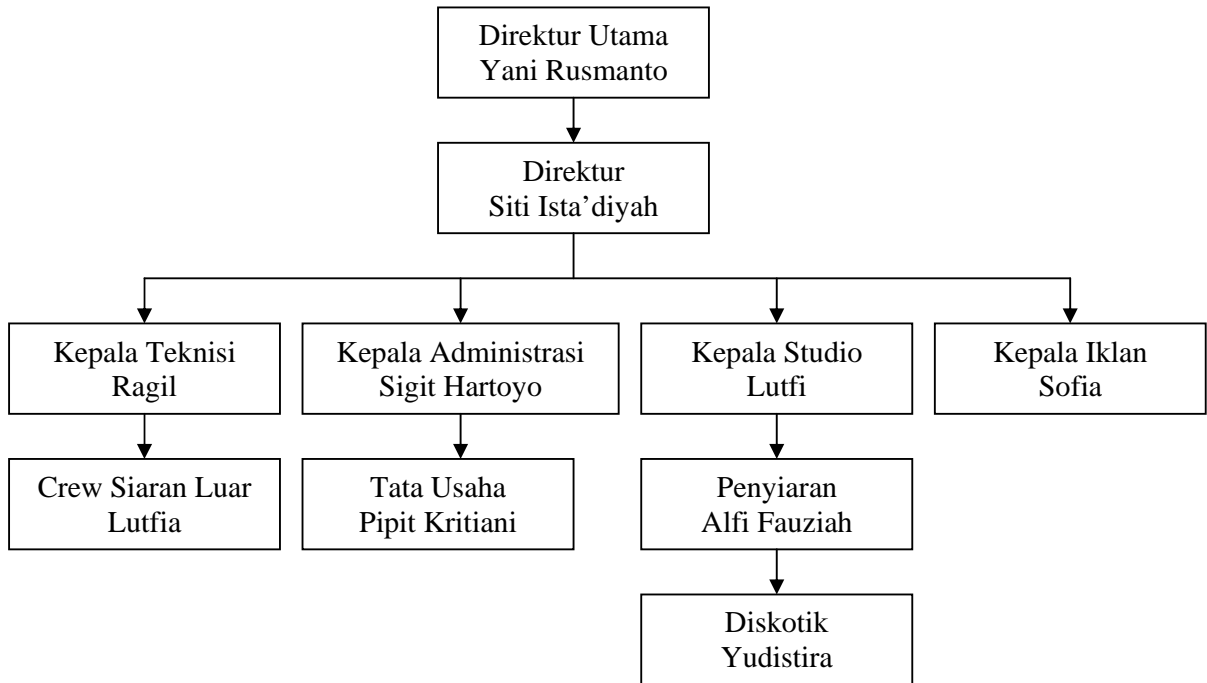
Direktur Utama
Yani Rusmanto

Direktur
Siti Ista'diyah

Kepala Teknisi
Ragil

Kepala Administrasi
Sigit Hartoyo

Kepala Studio
Lutfi

Kepala Iklan
Sofia

Crew Siaran Luar
Lutfia

Tata Usaha
Pipit Kritiani

Penyiaran
Alfi Fauziah

Diskotik
Yudistira